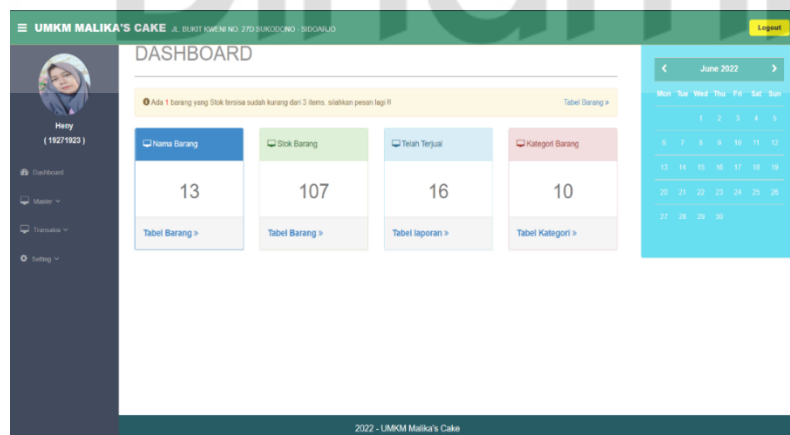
≡ UMKM MALIKA'S CAKE JL. BUKIT KWENI NO. 27D SUKODONO - SIDOARJO

Logout

Heny
( 19271923 )

Dashboard
Master
Transaksi
Setting

DASHBOARD

Ada 1 barang yang Stok tersisa sudah kurang dari 3 items. silahkan pesan lagi !!

Tabel Barang »

| Nama Barang | Stok Barang | Telah Terjual | Kategori Barang |
|---|---|---|---|
| 13 | 107 | 16 | 10 |
| Tabel Barang » | Tabel Barang » | Tabel laporan » | Tabel Kategori » |

‹ June 2022 ›

| Mon | Tue | Wed | Thu | Fri | Sat | Sun |
|---|---|---|---|---|---|---|
| | | 1 | 2 | 3 | 4 | 5 |
| 6 | 7 | 8 | 9 | 10 | 11 | 12 |
| 13 | 14 | 15 | 16 | 17 | 18 | 19 |
| 20 | 21 | 22 | 23 | 24 | 25 | 26 |
| 27 | 28 | 29 | 30 | | | |

2022 - UMKM Malika's Cake